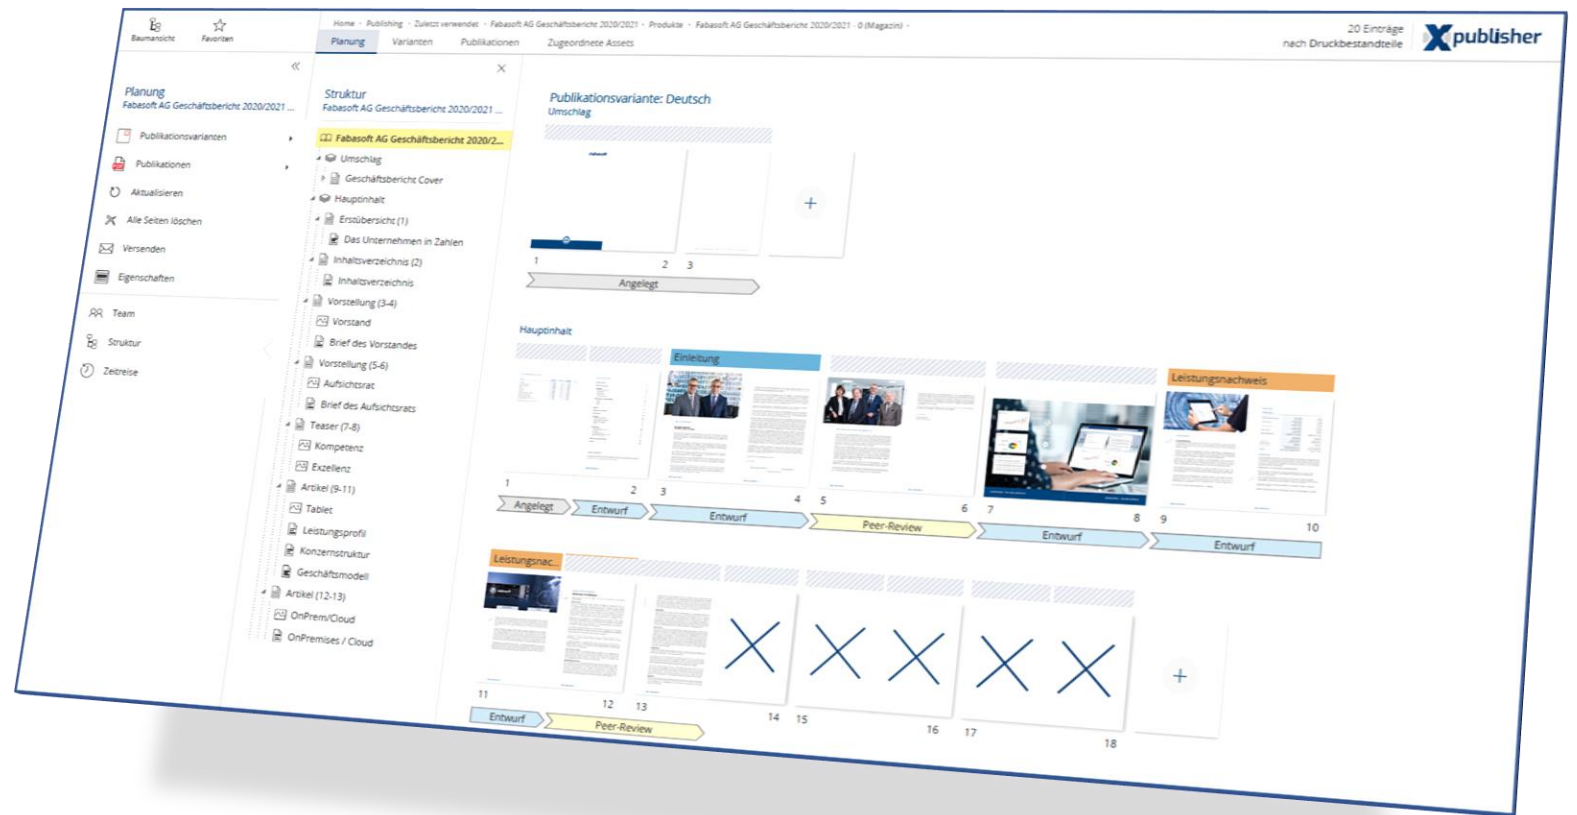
Baumansicht Favoriten

Home · Publishing · Zuletzt verwendet · Fabasoft AG Geschäftsbericht 2020/2021 · Produkte · Fabasoft AG Geschäftsbericht 2020/2021 · 0 (Magazin) ·

Planung Varianten Publikationen Zugeordnete Assets

20 Einträge nach Druckbestandteile

Xpublisher

Planung
Fabasoft AG Geschäftsbericht 2020/2021 ...

Publikationsvarianten
Publikationen
Aktualisieren
Alle Seiten löschen
Versenden
Eigenschaften

Team
Struktur
Zeitreise

Struktur
Fabasoft AG Geschäftsbericht 2020/2021 ...

Fabasoft AG Geschäftsbericht 2020/2...
Umschlag
Geschäftsbericht Cover
Hauptinhalt
Erstübersicht (1)
Das Unternehmen in Zahlen
Inhaltsverzeichnis (2)
Inhaltsverzeichnis
Vorstellung (3-4)
Vorstand
Brief des Vorstandes
Vorstellung (5-6)
Aufsichtsrat
Brief des Aufsichtsrats
Teaser (7-8)
Kompetenz
Exzellenz
Artikel (9-11)
Tablet
Leistungsprofil
Konzernstruktur
Geschäftsmodell
Artikel (12-13)
OnPrem/Cloud
OnPremises / Cloud

Publikationsvariante: Deutsch
Umschlag

1 2 3
Angelegt

Hauptinhalt

Einleitung
Leistungsnachweis

1 2 3 4 5 6 7 8 9 10
Angelegt Entwurf Entwurf Peer-Review Entwurf Entwurf

Leistungsnac...

11 12 13 14 15 16 17 18
Entwurf Peer-Review